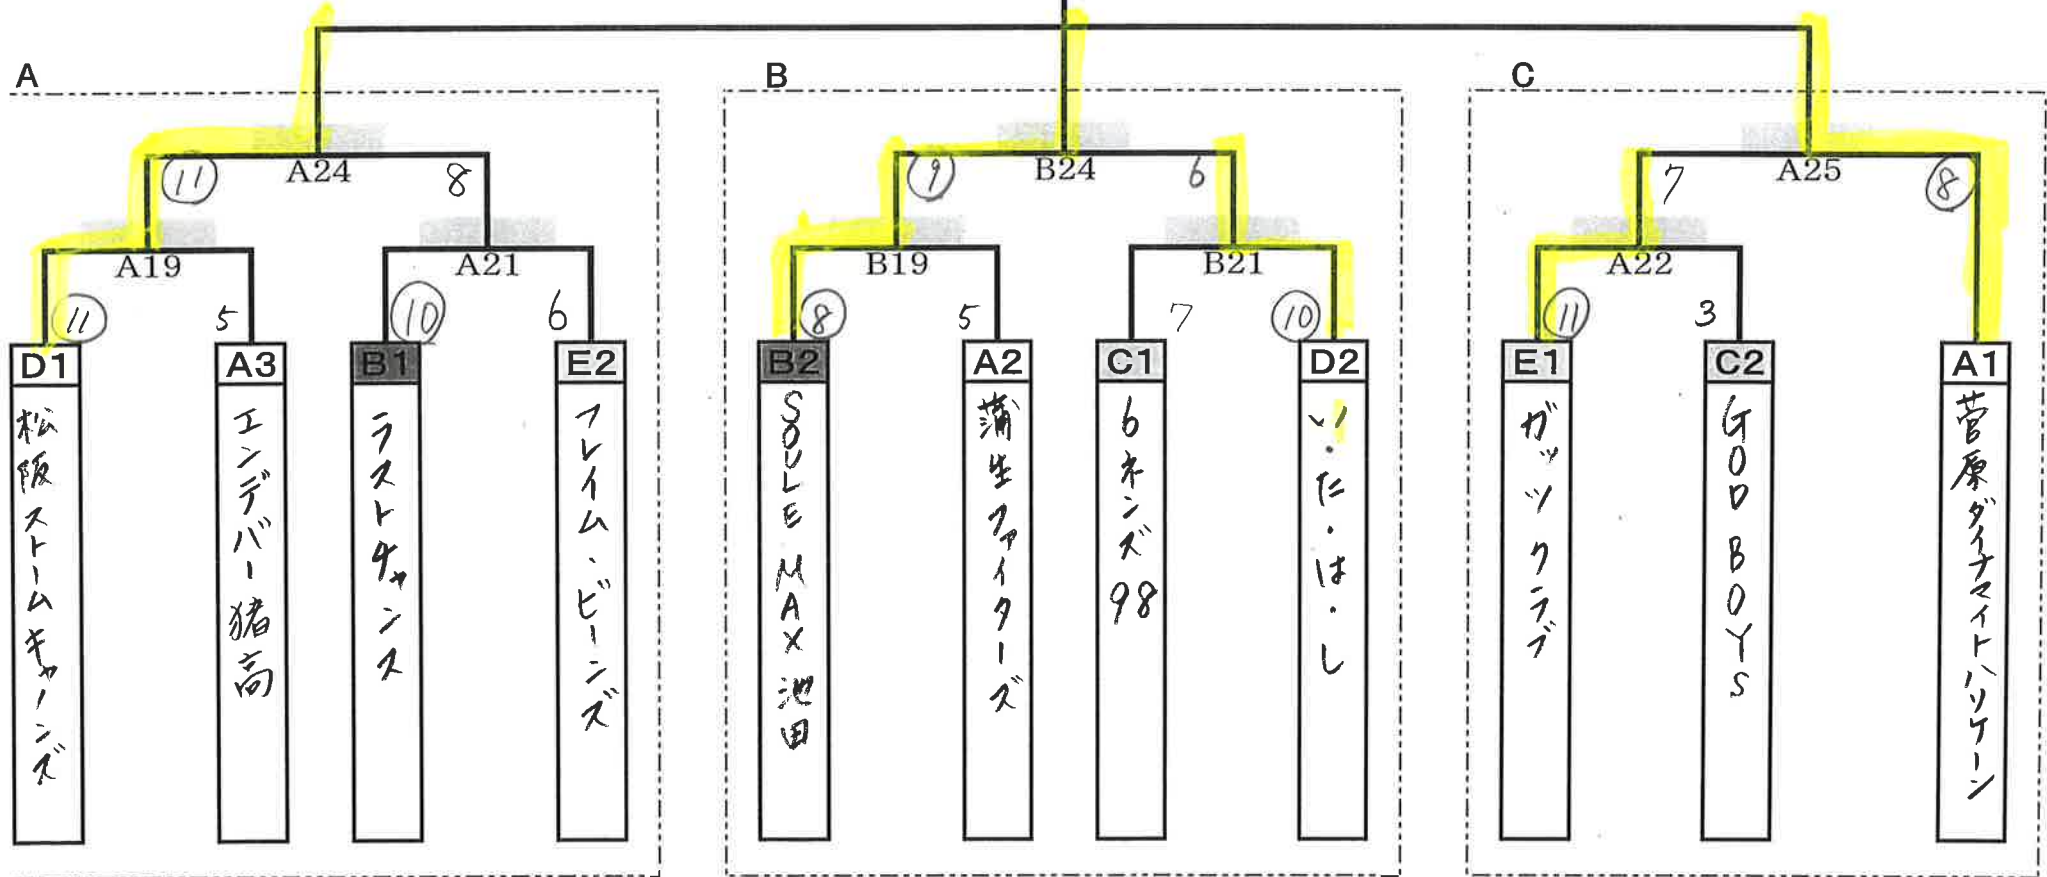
A

11 A24 8

A19 A21

11 5 10 6

D1 松阪ストームキャノンズ

A3 エンデバー猪高

B1 ラストチャンス

E2 フレイム・ビーンズ

B

9 B24 6

B19 B21

8 5 7 10

B2 SOULE MAX 池田

A2 蒲生ファイターズ

C1 6ネンズ98

D2 い・た・は・し

C

7 A25 8

A22

11 3

E1 ガッツクラブ

C2 GOD BOYS

A1 菅原ダイナマイトハリケーン